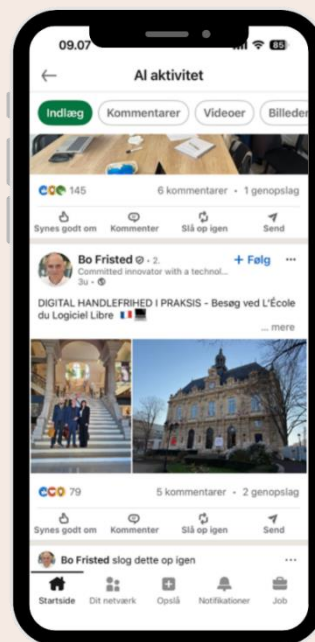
09.07

85

Al aktivitet

Indlæg Kommentarer Videoer Billeder

145

6 kommentarer • 1 genopslag

Synes godt om Kommenter Slå op igen Send

Bo Fristed • 2.
Committed innovator with a technol...
3u •

+ Følg

DIGITAL HANDLEFRIHED I PRAKSIS - Besøg ved L'École du Logiciel Libre

... mere

79

5 kommentarer • 2 genopslag

Synes godt om Kommenter Slå op igen Send

Bo Fristed slog dette op igen

Startside Dit netværk Opslå Notifikationer Job